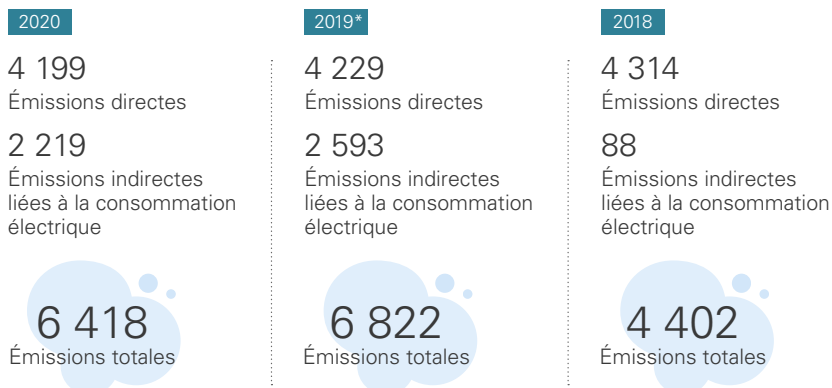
2020

4 199
Émissions directes

2 219
Émissions indirectes liées à la consommation électrique

6 418
Émissions totales

2019*

4 229
Émissions directes

2 593
Émissions indirectes liées à la consommation électrique

6 822
Émissions totales

2018

4 314
Émissions directes

88
Émissions indirectes liées à la consommation électrique

4 402
Émissions totales